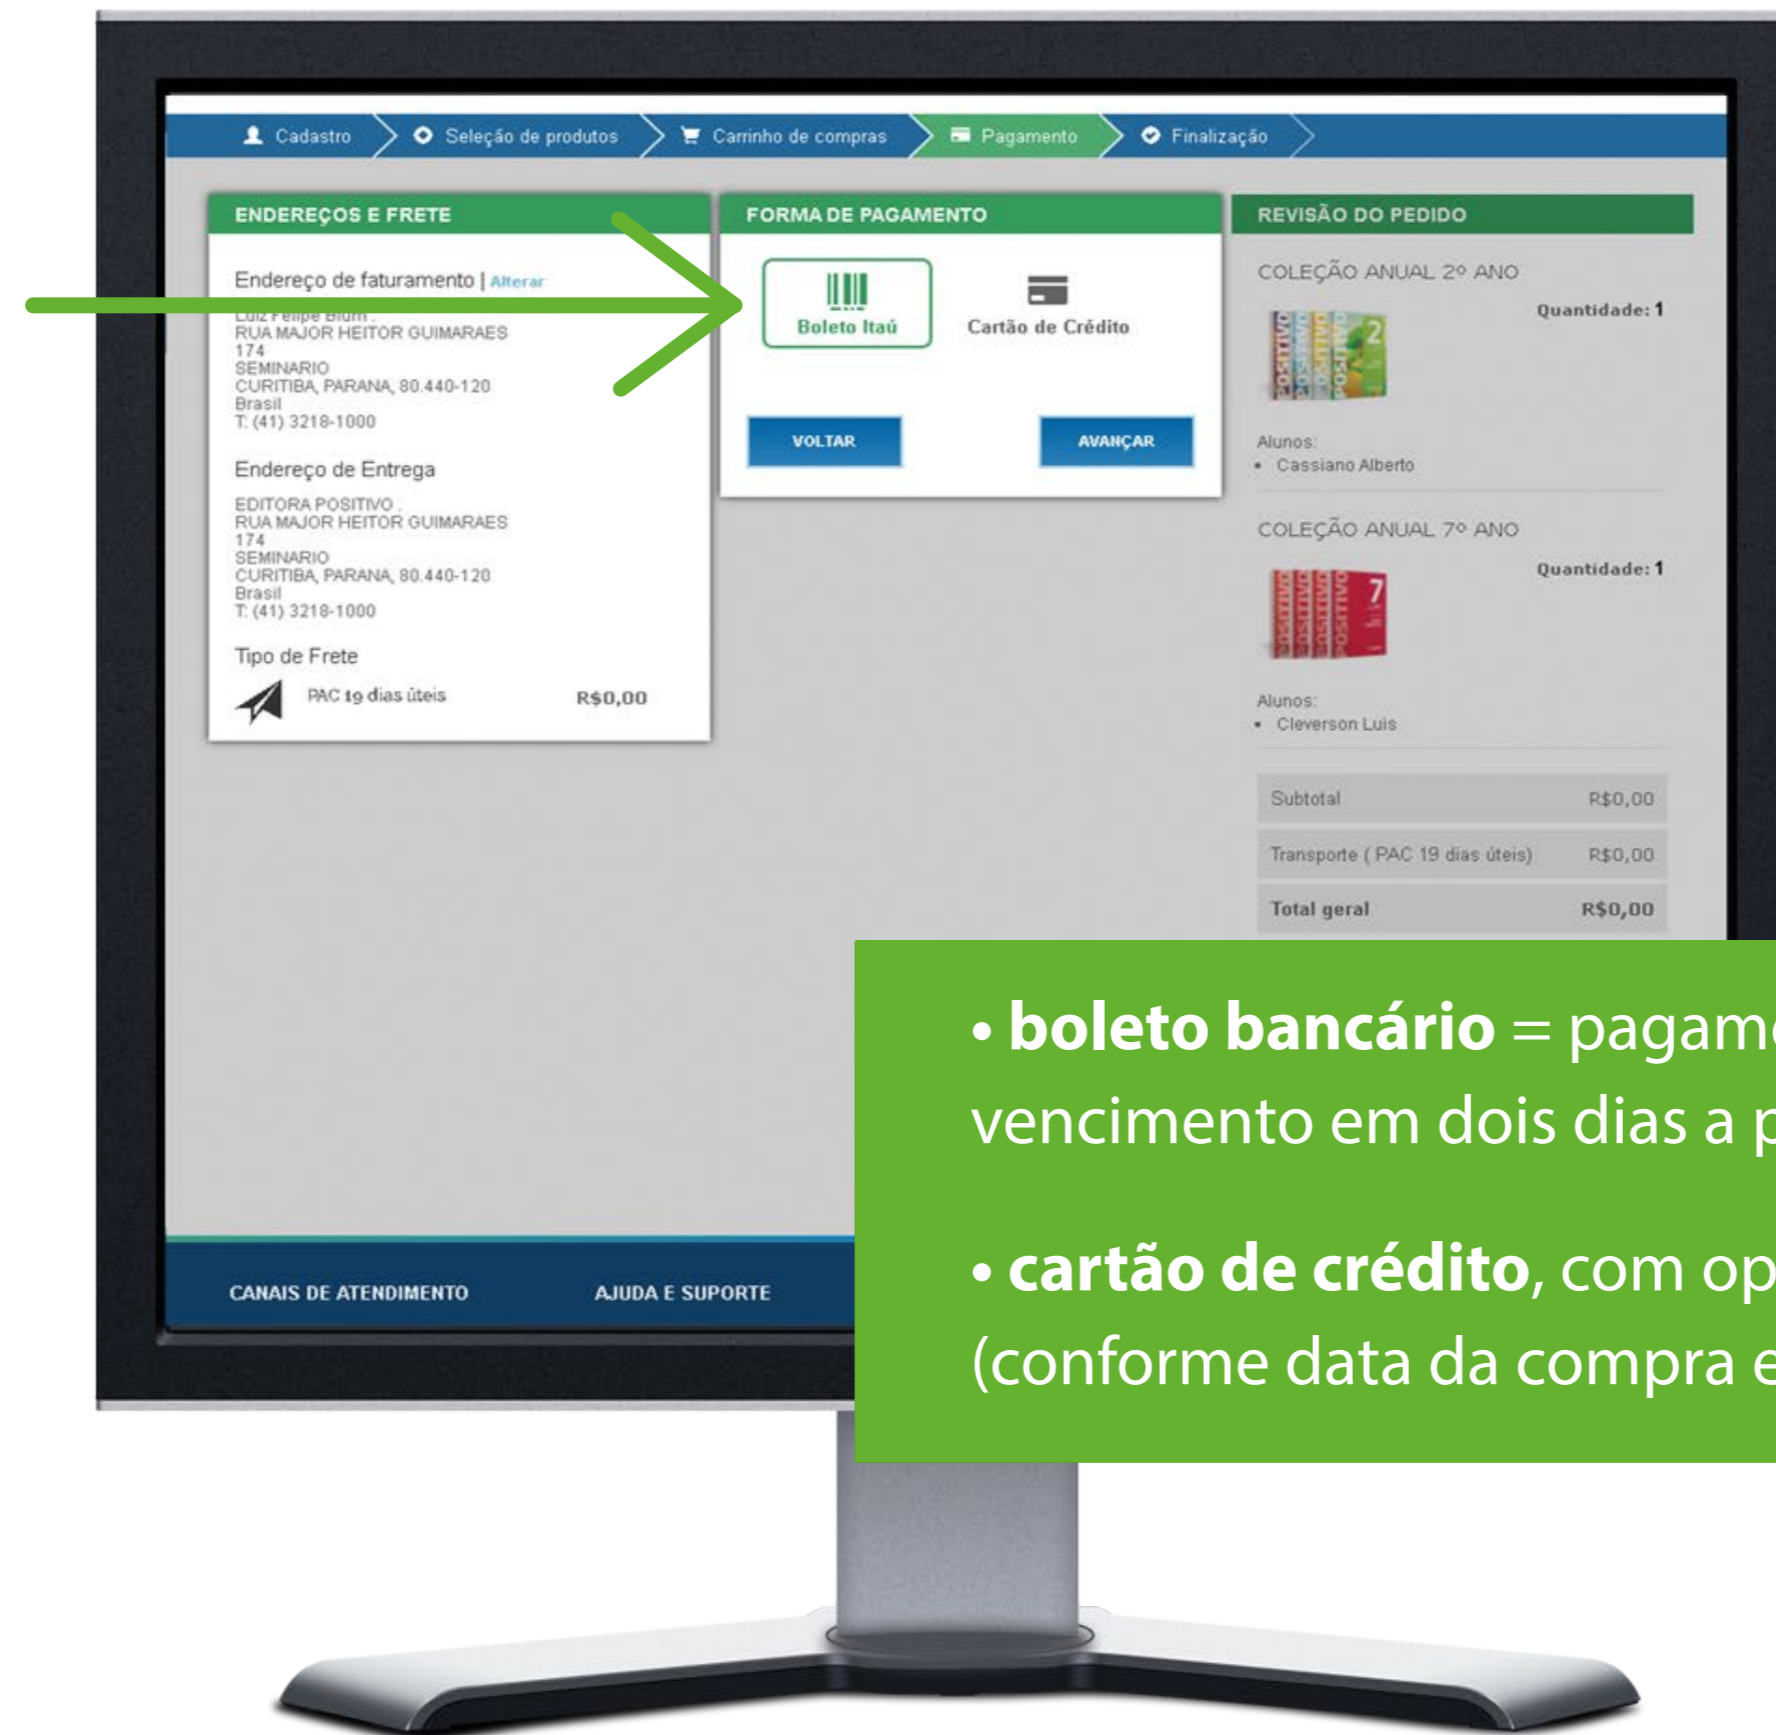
Cadastro
Seleção de produtos
Carrinho de compras
Pagamento
Finalização

ENDEREÇOS E FRETE

Endereço de faturamento | Alterar

Luiz Felipe Blum .
RUA MAJOR HEITOR GUIMARAES
174
SEMINARIO
CURITIBA, PARANA, 80.440-120
Brasil
T: (41) 3218-1000

Endereço de Entrega

EDITORA POSITIVO .
RUA MAJOR HEITOR GUIMARAES
174
SEMINARIO
CURITIBA, PARANA, 80.440-120
Brasil
T: (41) 3218-1000

Tipo de Frete

PAC 19 dias úteis R$0,00

FORMA DE PAGAMENTO

Boleto Itaú
Cartão de Crédito

VOLTAR
AVANÇAR

REVISÃO DO PEDIDO

COLEÇÃO ANUAL 2º ANO
Quantidade: 1

Alunos:
• Cassiano Alberto

COLEÇÃO ANUAL 7º ANO
Quantidade: 1

Alunos:
• Cleverson Luis

| Subtotal | R$0,00 |
|---|---|
| Transporte ( PAC 19 dias úteis) | R$0,00 |
| Total geral | R$0,00 |

CANAIS DE ATENDIMENTO
AJUDA E SUPORTE

• boleto bancário = pagam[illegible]
vencimento em dois dias a p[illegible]

• cartão de crédito, com op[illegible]
(conforme data da compra e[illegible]